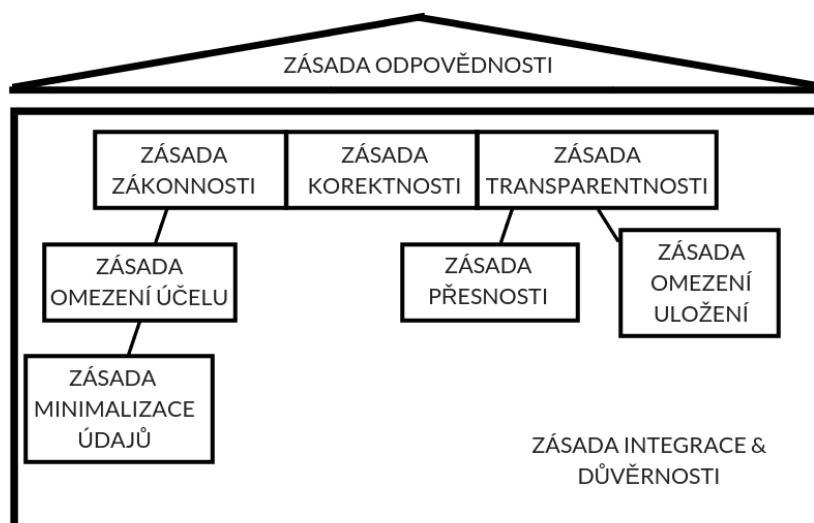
ZÁSADA ODPOVĚDNOSTI

ZÁSADA ZÁKONNOSTI

ZÁSADA KOREKTNOSTI

ZÁSADA TRANSPARENTNOSTI

ZÁSADA OMEZENÍ ÚČELU

ZÁSADA PŘESNOSTI

ZÁSADA OMEZENÍ ULOŽENÍ

ZÁSADA MINIMALIZACE ÚDAJŮ

ZÁSADA INTEGRACE & DŮVĚRNOSTI